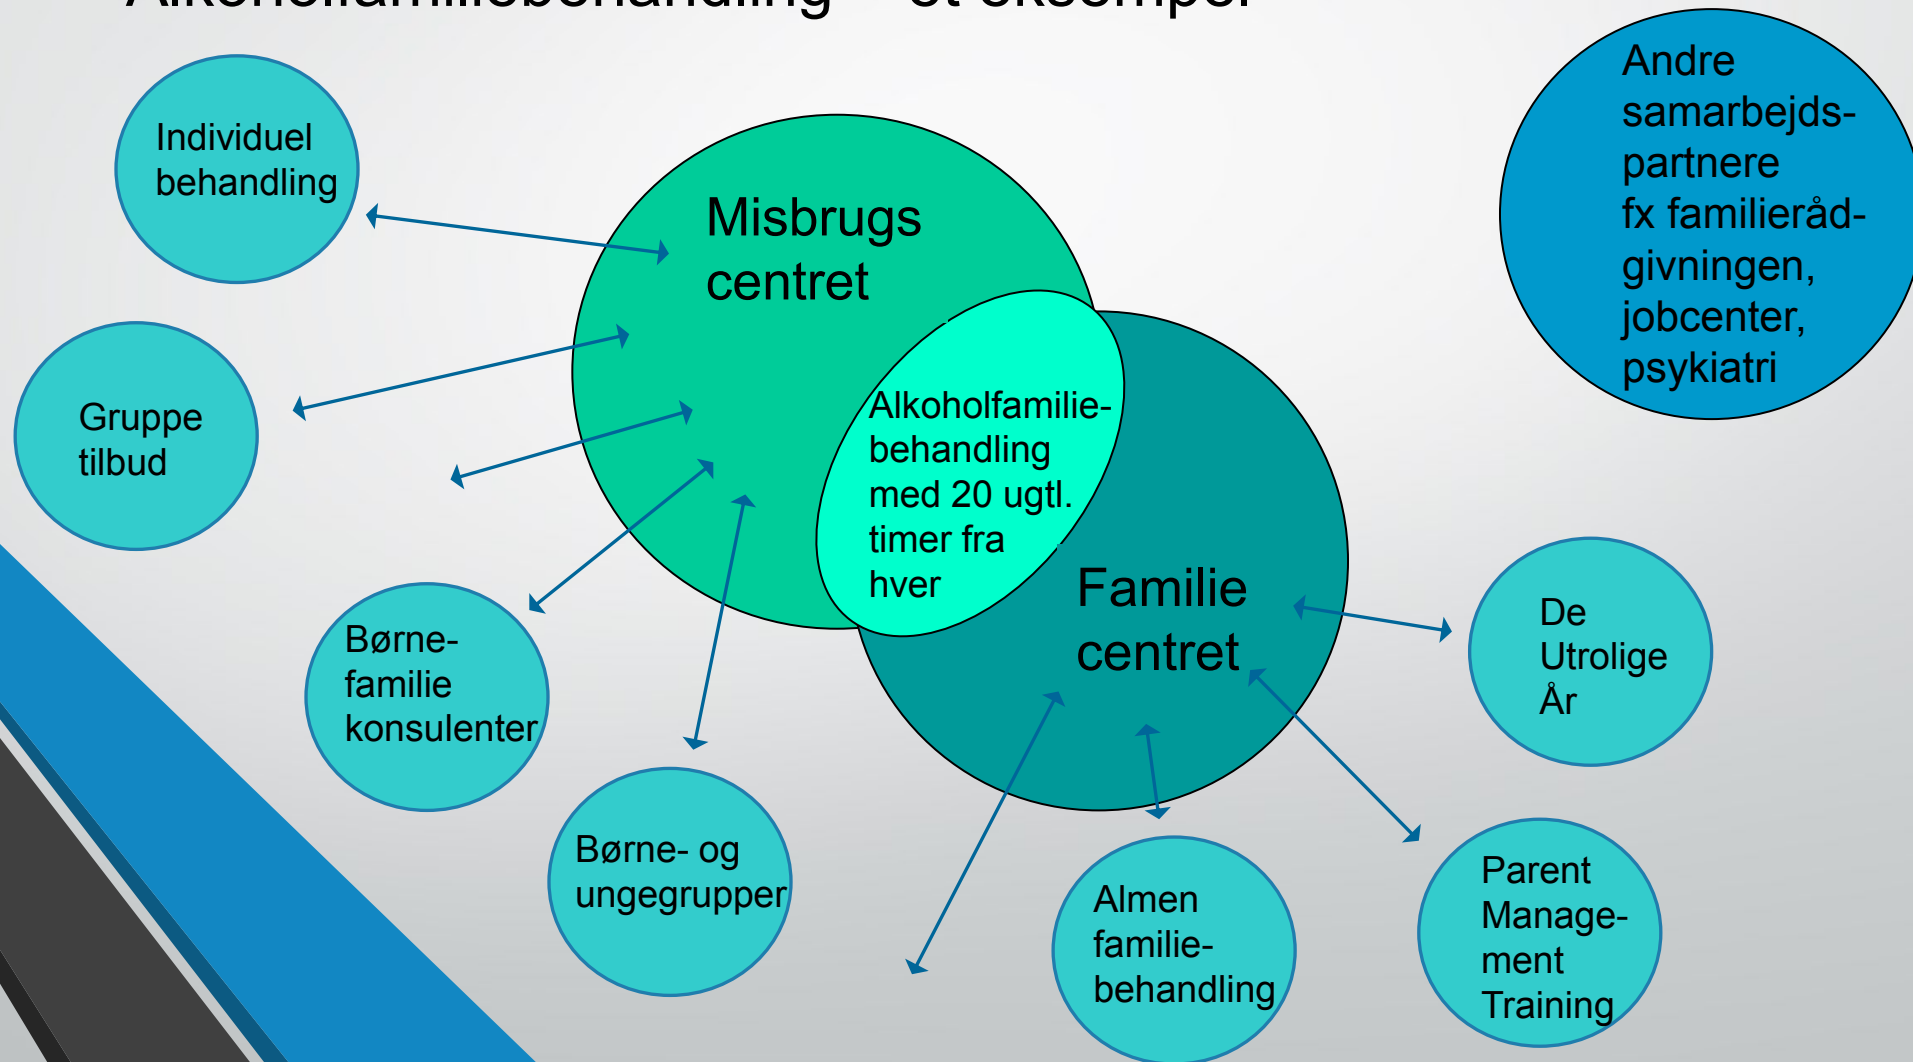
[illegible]

Individuel behandling

Gruppe tilbud

Børne-familie konsulenter

Børne- og ungegrupper

Misbrugs centret

Alkoholfamilie-behandling med 20 ugtl. timer fra hver

Familie centret

Andre samarbejds-partnere fx familieråd-givningen, jobcenter, psykiatri

De Utrolige År

Almen familie-behandling

Parent Manage-ment Training